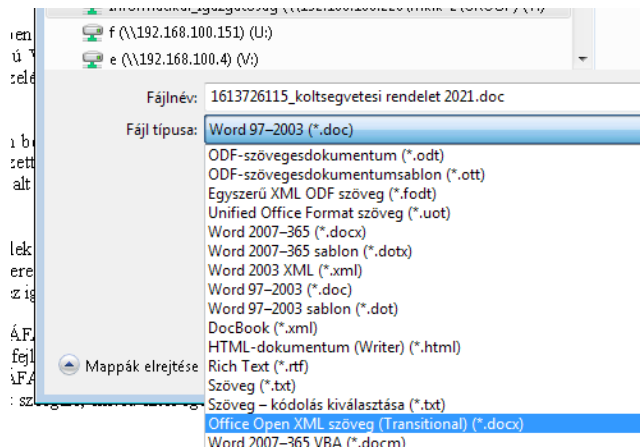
informatikai_igazgatosag (\\192.168.100.220\Infokit 2 GROUP) (T:)
f (\\192.168.100.151) (U:)
e (\\192.168.100.4) (V:)

Fájlnév: 1613726115_koltsegvetesi rendelet 2021.doc
Fájl típusa: Word 97–2003 (*.doc)

ODF-szövegesdokumentum (*.odt)
ODF-szövegesdokumentumsablon (*.ott)
Egyszerű XML ODF szöveg (*.fodt)
Unified Office Format szöveg (*.uot)
Word 2007–365 (*.docx)
Word 2007–365 sablon (*.dotx)
Word 2003 XML (*.xml)
Word 97–2003 (*.doc)
Word 97–2003 sablon (*.dot)
DocBook (*.xml)
HTML-dokumentum (Writer) (*.html)
Rich Text (*.rtf)
Szöveg (*.txt)
Szöveg – kódolás kiválasztása (*.txt)
Office Open XML szöveg (Transitional) (*.docx)
Word 2007–365 VBA (*.docm)

Mappák elrejtése

en
ú
zelé
n b
zett
alt
lek
ere
z ig
ÁFA
fejl
ÁFA
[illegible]